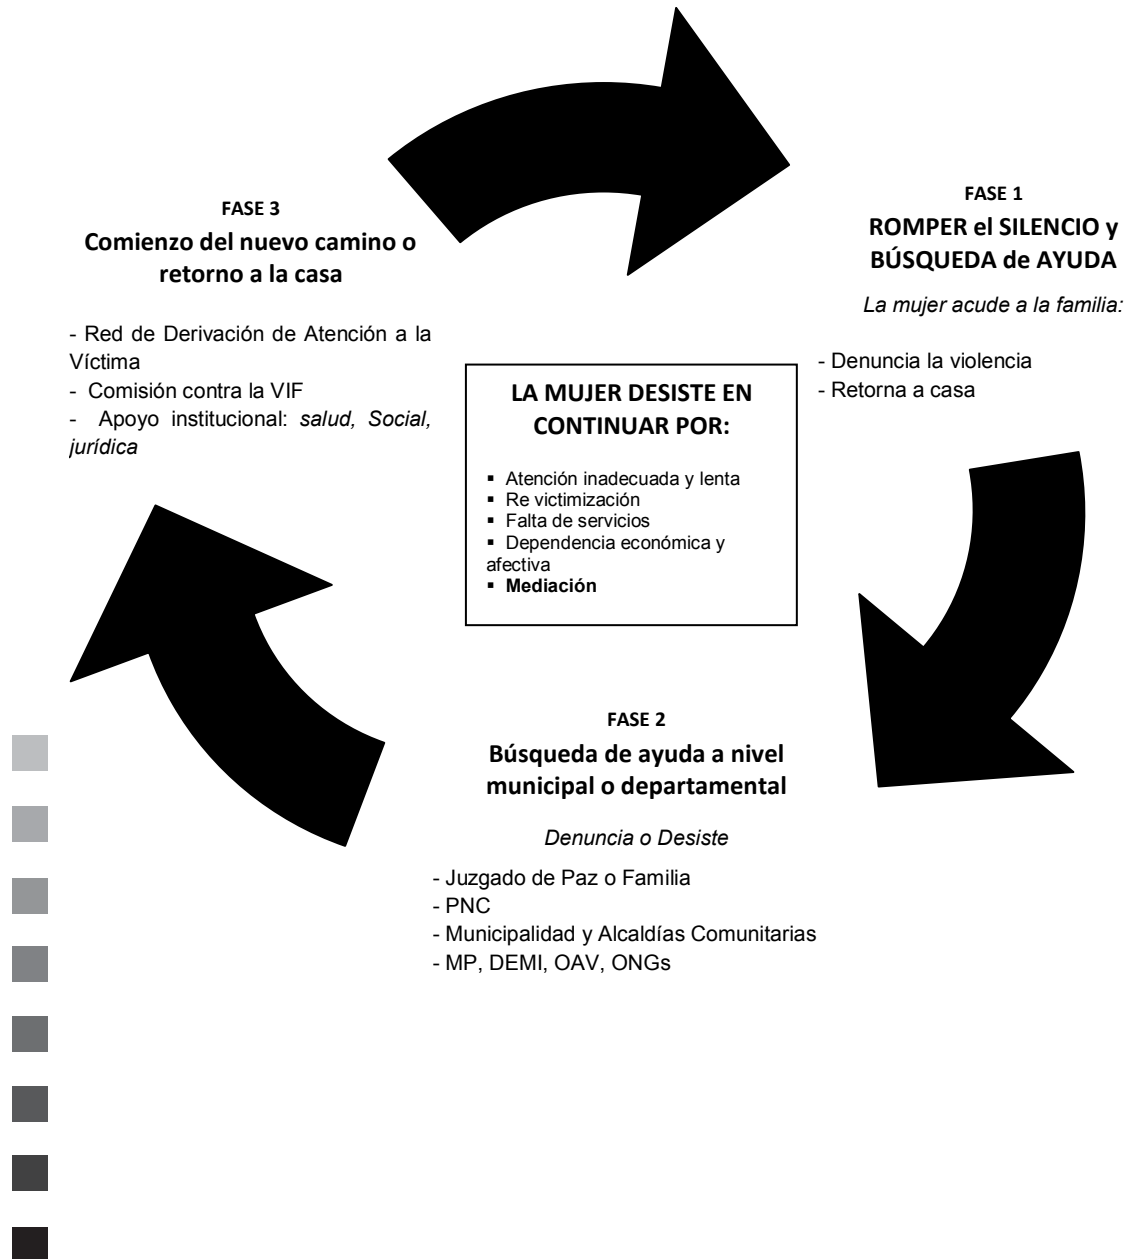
FASE 3
Comienzo del nuevo camino o retorno a la casa

- Red de Derivación de Atención a la Víctima
- Comisión contra la VIF
- Apoyo institucional: *salud, Social, jurídica*

FASE 1
ROMPER el SILENCIO y BÚSQUEDA de AYUDA

*La mujer acude a la familia:*

- Denuncia la violencia
- Retorna a casa

LA MUJER DESISTE EN CONTINUAR POR:

▪ Atención inadecuada y lenta
▪ Re victimización
▪ Falta de servicios
▪ Dependencia económica y afectiva
▪ **Mediación**

FASE 2
Búsqueda de ayuda a nivel municipal o departamental

*Denuncia o Desiste*

- Juzgado de Paz o Familia
- PNC
- Municipalidad y Alcaldías Comunitarias
- MP, DEMI, OAV, ONGs